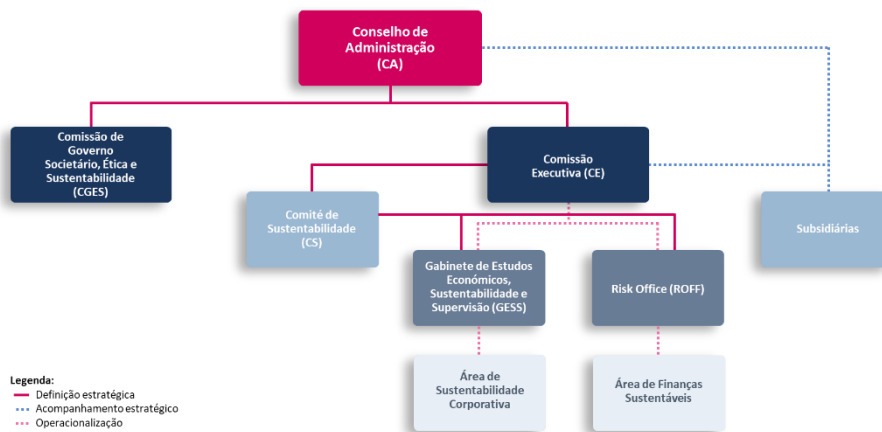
Conselho de Administração (CA)

Comissão de Governo Societário, Ética e Sustentabilidade (CGES)

Comissão Executiva (CE)

Subsidiárias

Comitê de Sustentabilidade (CS)

Gabinete de Estudos Económicos, Sustentabilidade e Supervisão (GESS)

Risk Office (ROFF)

Área de Sustentabilidade Corporativa

Área de Finanças Sustentáveis

Legenda:
Definição estratégica
Acompanhamento estratégico
Operacionalização